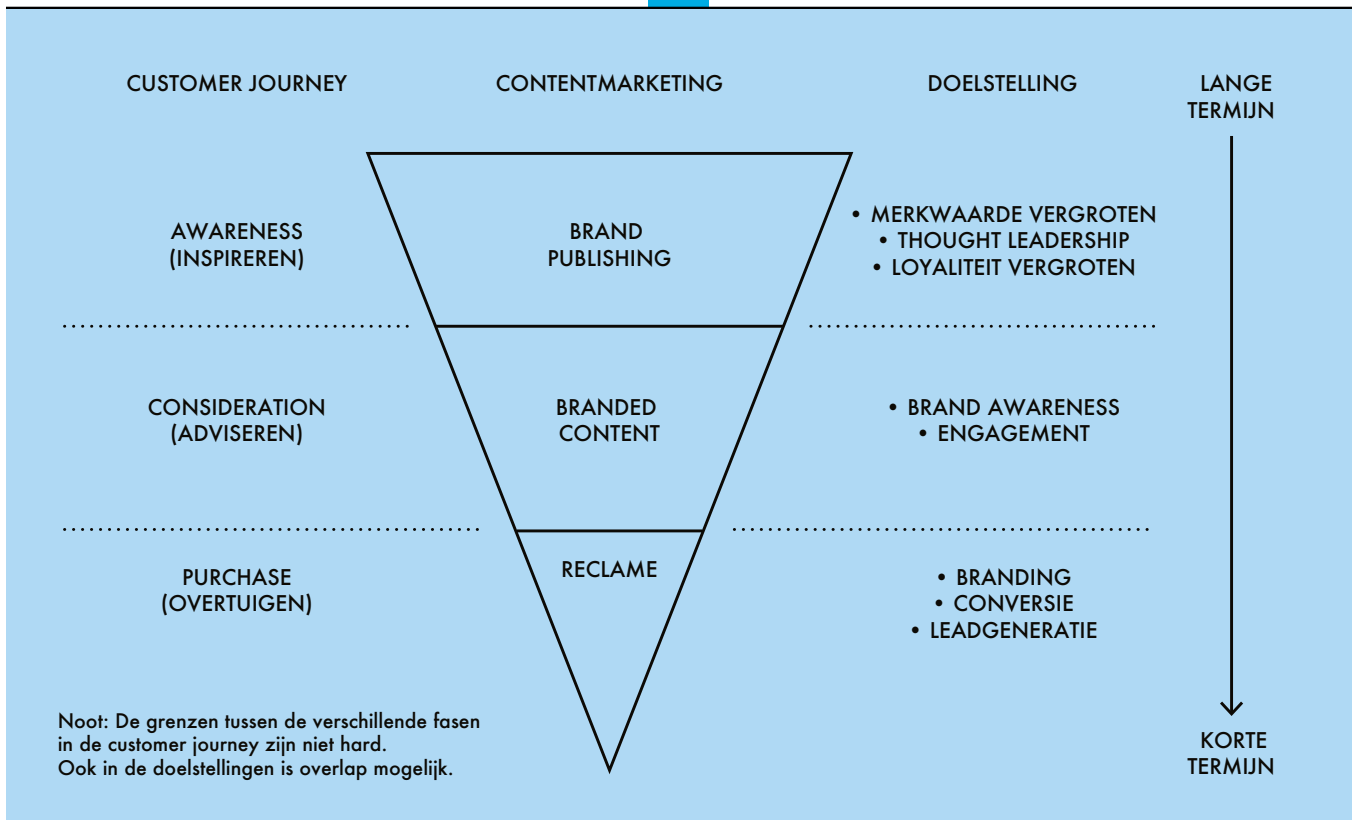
CUSTOMER JOURNEY

CONTENTMARKETING

DOELSTELLING

LANGE TERMIJN

AWARENESS (INSPIREREN)

BRAND PUBLISHING

• MERKWAARDE VERGROTEN
• THOUGHT LEADERSHIP
• LOYALITEIT VERGROTEN

CONSIDERATION (ADVISEREN)

BRANDED CONTENT

• BRAND AWARENESS
• ENGAGEMENT

PURCHASE (OVERTUIGEN)

RECLAME

• BRANDING
• CONVERSIE
• LEADGENERATIE

Noot: De grenzen tussen de verschillende fasen in de customer journey zijn niet hard. Ook in de doelstellingen is overlap mogelijk.

KORTE TERMIJN